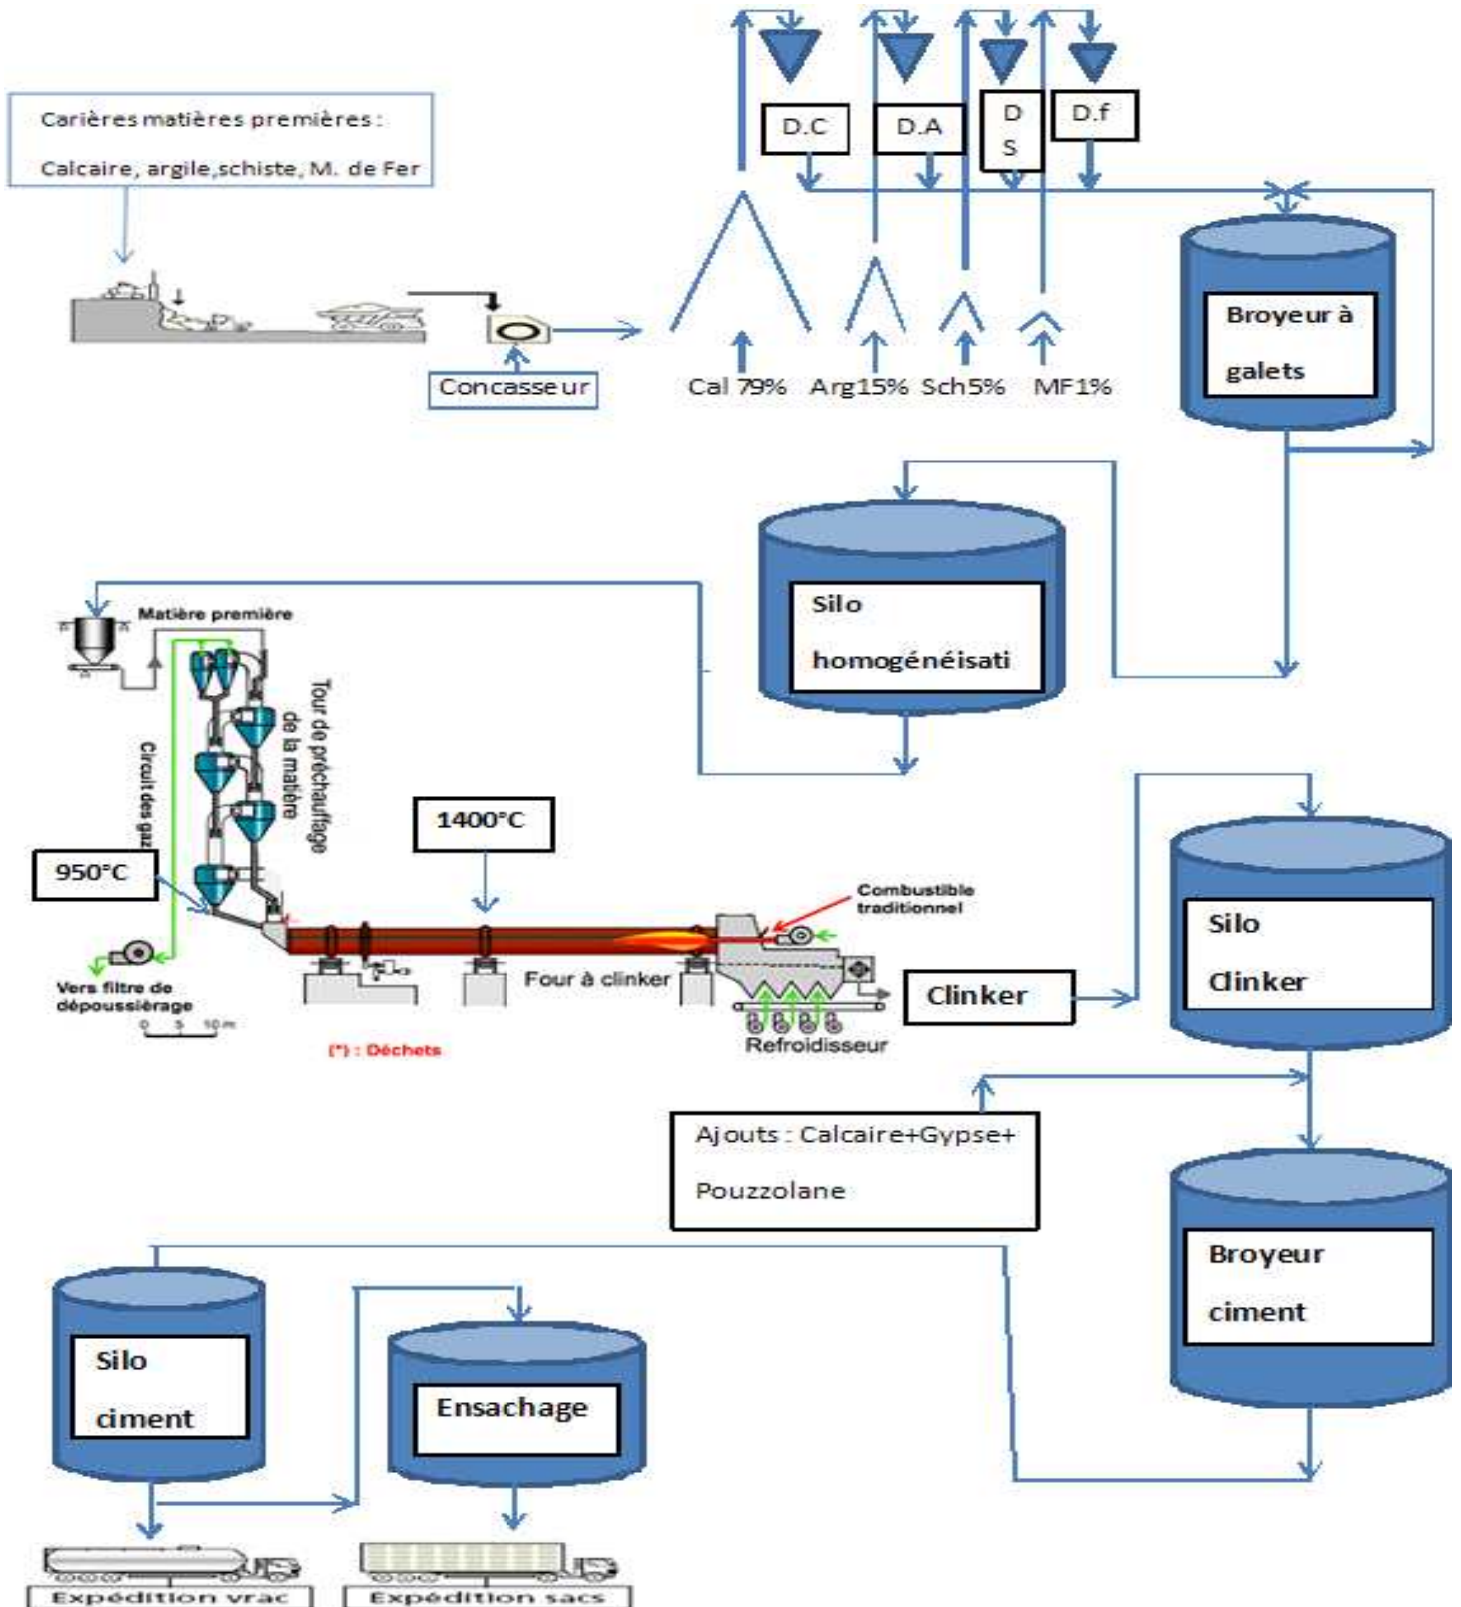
Carières matières premières :

Calcaire, argile,schiste, M. de Fer

Concasseur

D.C

D.A

D S

D.f

Cal 79%

Arg15%

Sch5%

MF1%

Broyeur à galets

Silo homogénéisati

Matière première

Tour de préchauffage de la matière

Circuit des gaz

950°C

1400°C

Combustible traditionnel

Vers filtre de dépoussièrage

0 5 10 m

Four à clinker

(*) : Déchets

Refroidisseur

Clinker

Silo Clinker

Ajouts : Calcaire+Gypse+ Pouzzolane

Broyeur ciment

Silo ciment

Ensachage

Expédition vrac

Expédition sacs